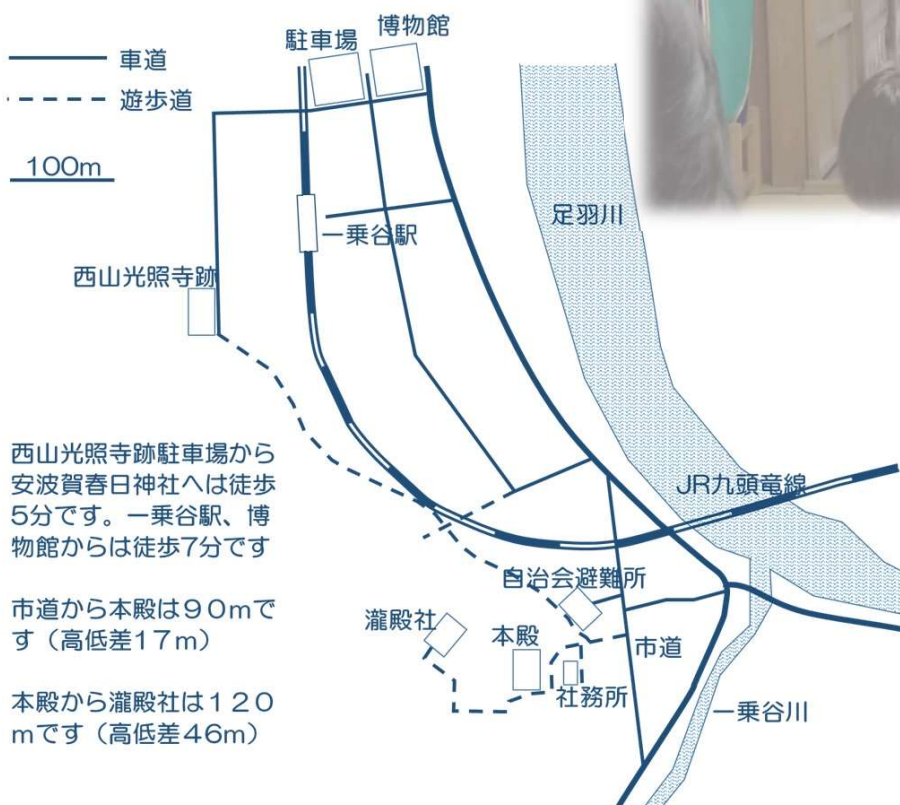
車道
遊歩道
100m
駐車場
博物館
足羽川
一乗谷駅
西山光照寺跡
西山光照寺跡駐車場から安波賀春日神社へは徒歩5分です。一乗谷駅、博物館からは徒歩7分です

市道から本殿は９０mです（高低差１７m）

本殿から瀧殿社は１２０mです（高低差４６m）
JR九頭竜線
自治会避難所
瀧殿社
本殿
市道
社務所
一乗谷川